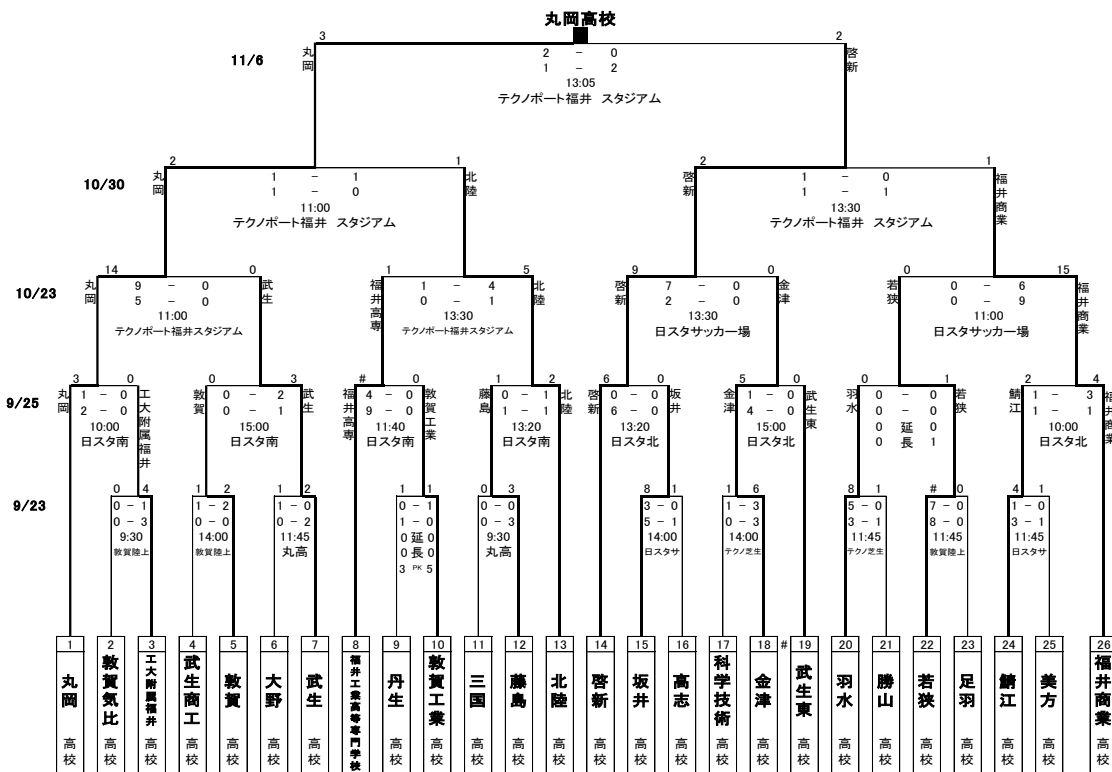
丸岡高校

11/6
3 丸岡
2 － 0
1 － 2
13:05
テクノポート福井 スタジアム
2 啓新

10/30
2 丸岡
1 － 1
1 － 0
11:00
テクノポート福井 スタジアム
1 北陸

2 啓新
1 － 0
1 － 1
13:30
テクノポート福井 スタジアム
1 福井商業

10/23
14 丸岡
9 － 0
5 － 0
11:00
テクノポート福井スタジアム
0 武生

1 福井高専
1 － 4
0 － 1
13:30
テクノポート福井スタジアム
5 北陸

9 啓新
7 － 0
2 － 0
13:30
日スタサッカー場
0 金津

0 若狭
0 － 6
0 － 9
11:00
日スタサッカー場
15 福井商業

9/25
3 丸岡
1 － 0
2 － 0
10:00
日スタ南
0 工大附属福井

0 敦賀
0 － 2
0 － 1
15:00
日スタ南
3 武生

# 福井高専
4 － 0
9 － 0
11:40
日スタ南
0 敦賀工業

1 藤島
0 － 1
1 － 1
13:20
日スタ南
2 北陸

6 啓新
0 － 0
6 － 0
13:20
日スタ北
0 坂井

5 金津
1 － 0
4 － 0
15:00
日スタ北
0 武生東

0 羽水
0 － 0
0 － 0
0 延 0
0 長 1
1 若狭

2 鯖江
1 － 3
1 － 1
10:00
日スタ北
4 福井商業

9/23
0 4
0 － 1
0 － 3
9:30
敦賀陸上

1 2
1 － 2
0 － 0
14:00
敦賀陸上

1 2
1 － 0
0 － 2
11:45
丸高

1 1
0 － 1
1 － 0
0 延 0
0 長 0
3 PK 5

0 3
0 － 0
0 － 3
9:30
丸高

8 1
3 － 0
5 － 1
14:00
日スタサ

1 6
1 － 3
0 － 3
14:00
テクノ芝生

8 1
5 － 0
3 － 1
11:45
テクノ芝生

# 0
7 － 0
8 － 0
11:45
敦賀陸上

4 1
1 － 0
3 － 1
11:45
日スタサ

1 丸岡高校
2 敦賀気比高校
3 工大附属福井高校
4 武生商工高校
5 敦賀高校
6 大野高校
7 武生高校
8 福井工業高等専門学校
9 丹生高校
10 敦賀工業高校
11 三国高校
12 藤島高校
13 北陸高校
14 啓新高校
15 坂井高校
16 高志高校
17 科学技術高校
18 金津高校
# 19 武生東高校
20 羽水高校
21 勝山高校
22 若狭高校
23 足羽高校
24 鯖江高校
25 美方高校
26 福井商業高校